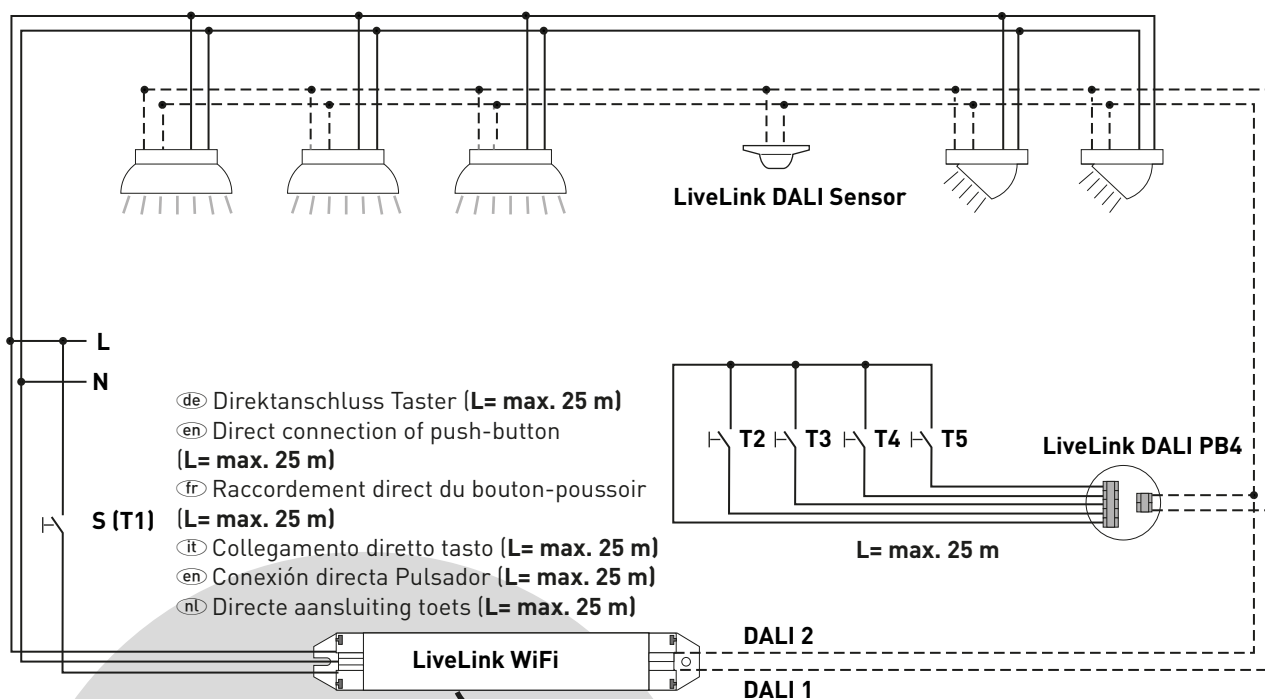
LiveLink DALI Sensor

L

N

de Direktanschluss Taster (L= max. 25 m)
en Direct connection of push-button (L= max. 25 m)
fr Raccordement direct du bouton-poussoir (L= max. 25 m)
it Collegamento diretto tasto (L= max. 25 m)
en Conexión directa Pulsador (L= max. 25 m)
nl Directe aansluiting toets (L= max. 25 m)

S (T1)

T2 T3 T4 T5

LiveLink DALI PB4

L= max. 25 m

DALI 2

LiveLink WiFi

DALI 1